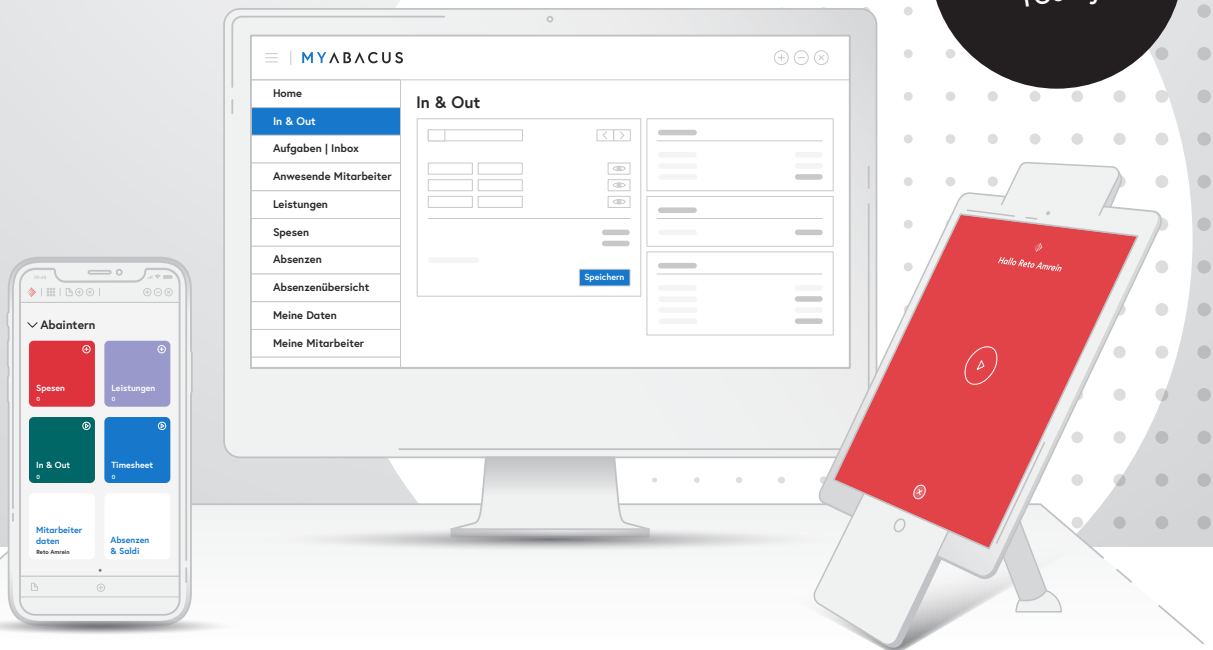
MYABACUS

Home
In & Out
Aufgaben | Inbox
Anwesende Mitarbeiter
Leistungen
Spesen
Absenzen
Absenzenübersicht
Meine Daten
Meine Mitarbeiter

In & Out

Speichern

Abaintern

Spesen
0

Leistungen
0

In & Out
0

Timesheet
0

Mitarbeiter daten
Reto Amrein

Absenzen & Saldi

Hallo Reto Amrein